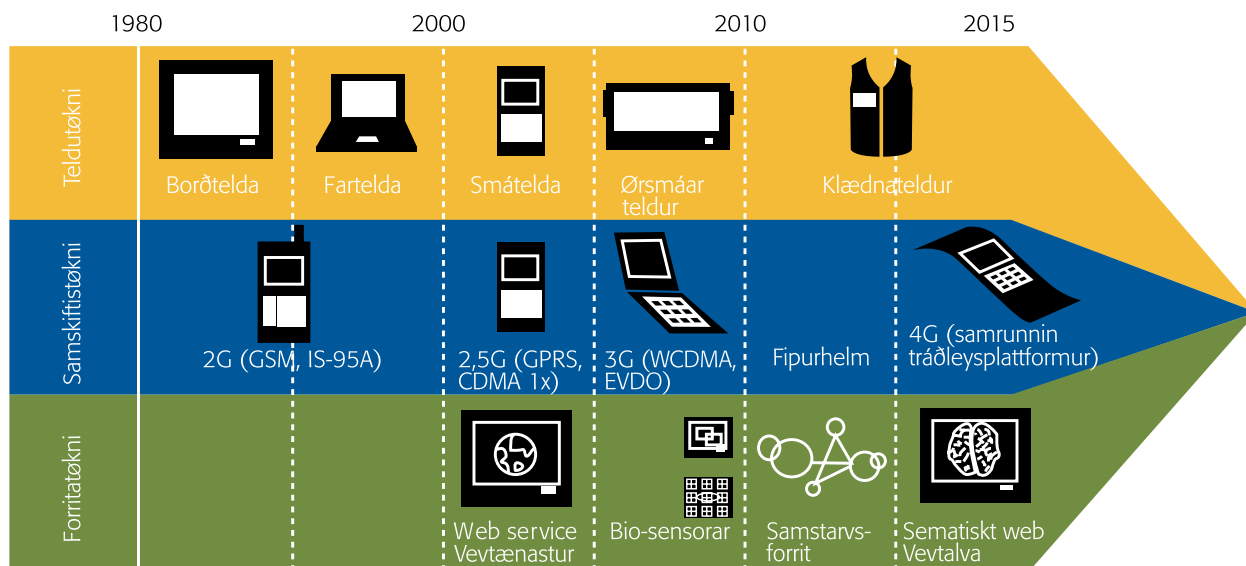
1980
2000
2010
2015

Teldutøkni
Borðtelda
Fartelda
Smátelda
Ørsmáar teldur
Klædnateldur

Samskiftistøkni
2G (GSM, IS-95A)
2,5G (GPRS, CDMA 1x)
3G (WCDMA, EVDO)
Fipurhelm
4G (samrunnin tráðleysplattformur)

Forritatøkni
Web service Vevtænastur
Bio-sensorar
Samstarvs-forrit
Sematiskt web Vevtalva